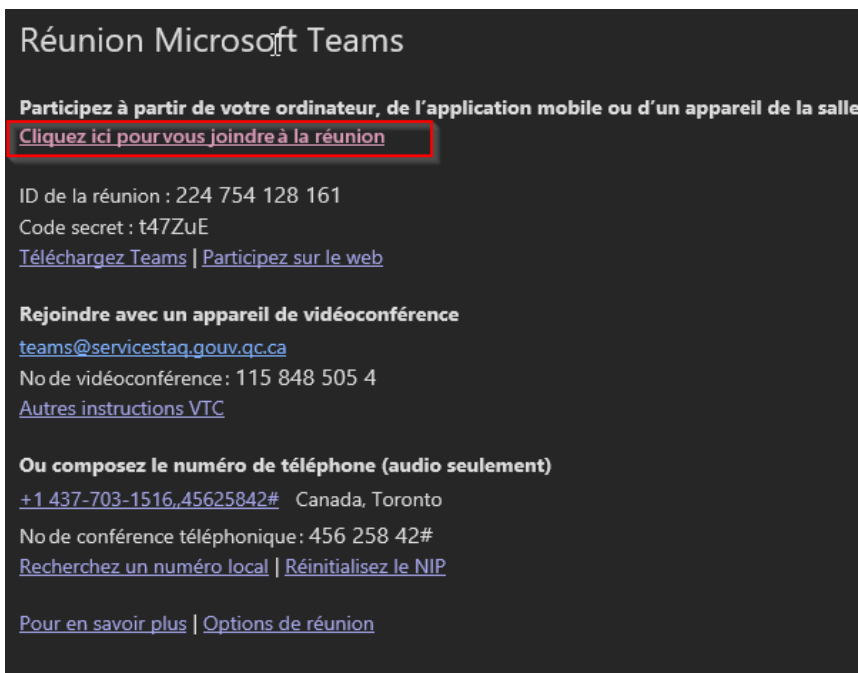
Réunion Microsoft Teams

Participez à partir de votre ordinateur, de l'application mobile ou d'un appareil de la salle
Cliquez ici pour vous joindre à la réunion

ID de la réunion : 224 754 128 161
Code secret : t47ZuE
Téléchargez Teams | Participez sur le web

Rejoindre avec un appareil de vidéoconférence
teams@servicestaq.gouv.qc.ca
No de vidéoconférence : 115 848 505 4
Autres instructions VTC

Ou composez le numéro de téléphone (audio seulement)
+1 437-703-1516,,45625842# Canada, Toronto
No de conférence téléphonique : 456 258 42#
Recherchez un numéro local | Réinitialisez le NIP

Pour en savoir plus | Options de réunion